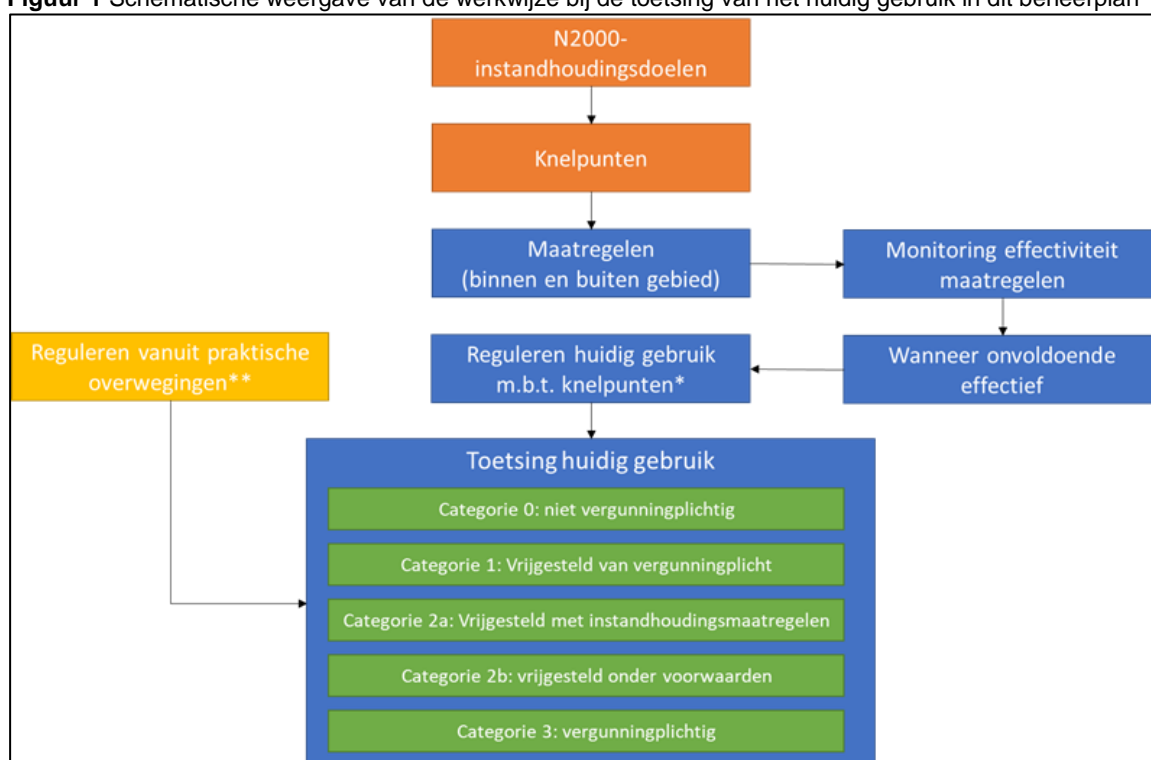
Figuur 1 Schematische weergave van de werkwijze bij de toetsing van het huidig gebruik in dit beheerplan

N2000-instandhoudingsdoelen

Knelpunten

Maatregelen (binnen en buiten gebied)

Monitoring effectiviteit maatregelen

Reguleren vanuit praktische overwegingen**

Reguleren huidig gebruik m.b.t. knelpunten*

Wanneer onvoldoende effectief

Toetsing huidig gebruik

Categorie 0: niet vergunningplichtig

Categorie 1: Vrijgesteld van vergunningplicht

Categorie 2a: Vrijgesteld met instandhoudingsmaatregelen

Categorie 2b: vrijgesteld onder voorwaarden

Categorie 3: vergunningplichtig